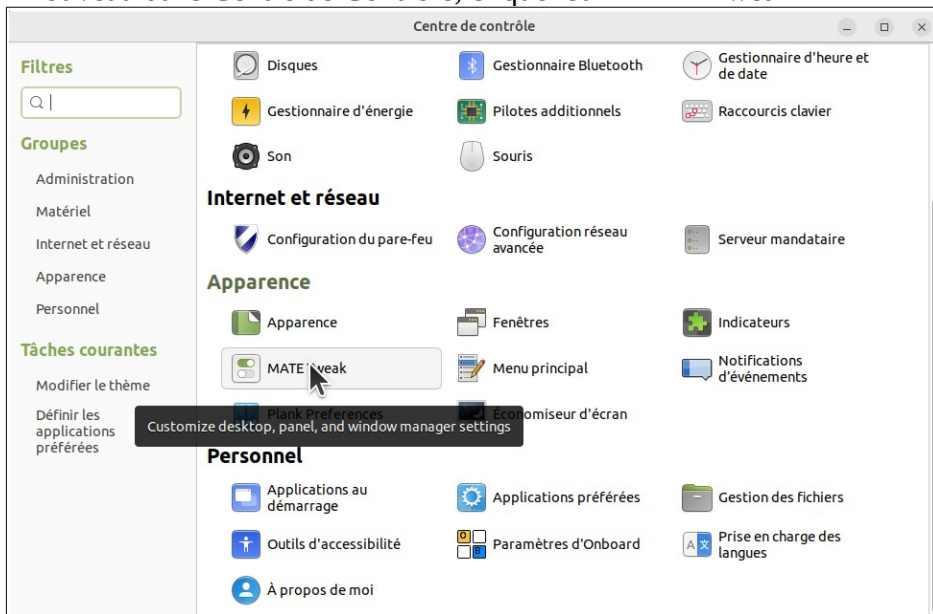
Centre de contrôle

Filtres

Groupes

Administration

Matériel

Internet et réseau

Apparence

Personnel

Tâches courantes

Modifier le thème

Définir les applications préférées

Disques

Gestionnaire Bluetooth

Gestionnaire d'heure et de date

Gestionnaire d'énergie

Pilotes additionnels

Raccourcis clavier

Son

Souris

Internet et réseau

Configuration du pare-feu

Configuration réseau avancée

Serveur mandataire

Apparence

Apparence

Fenêtres

Indicateurs

MATE Tweak

Menu principal

Notifications d'événements

Plank Preferences

Économiseur d'écran

Customize desktop, panel, and window manager settings

Personnel

Applications au démarrage

Applications préférées

Gestion des fichiers

Outils d'accessibilité

Paramètres d'Onboard

Prise en charge des langues

À propos de moi